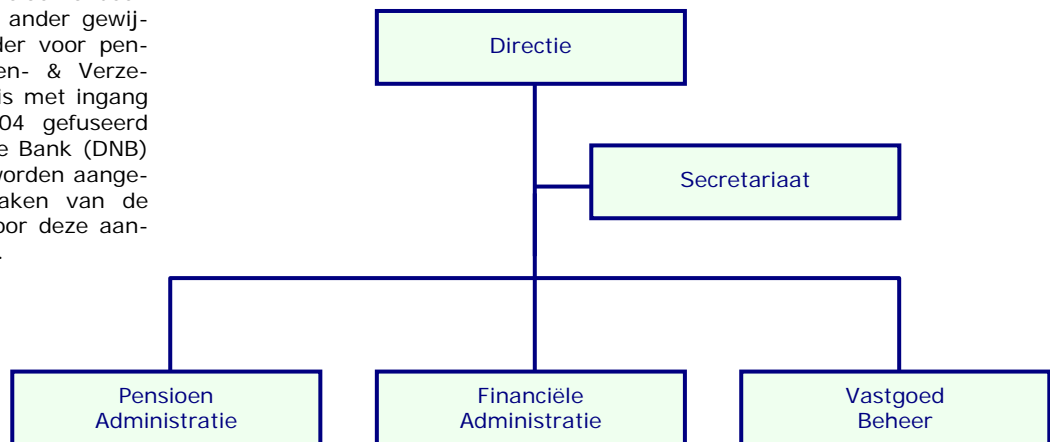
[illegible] ander gewij- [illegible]der voor pen- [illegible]en- & Verze- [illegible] is met ingang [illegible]04 gefuseerd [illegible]e Bank (DNB) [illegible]worden aange- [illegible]aken van de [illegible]oor deze aan- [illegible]

Directie

Secretariaat

Pensioen Administratie

Financiële Administratie

Vastgoed Beheer